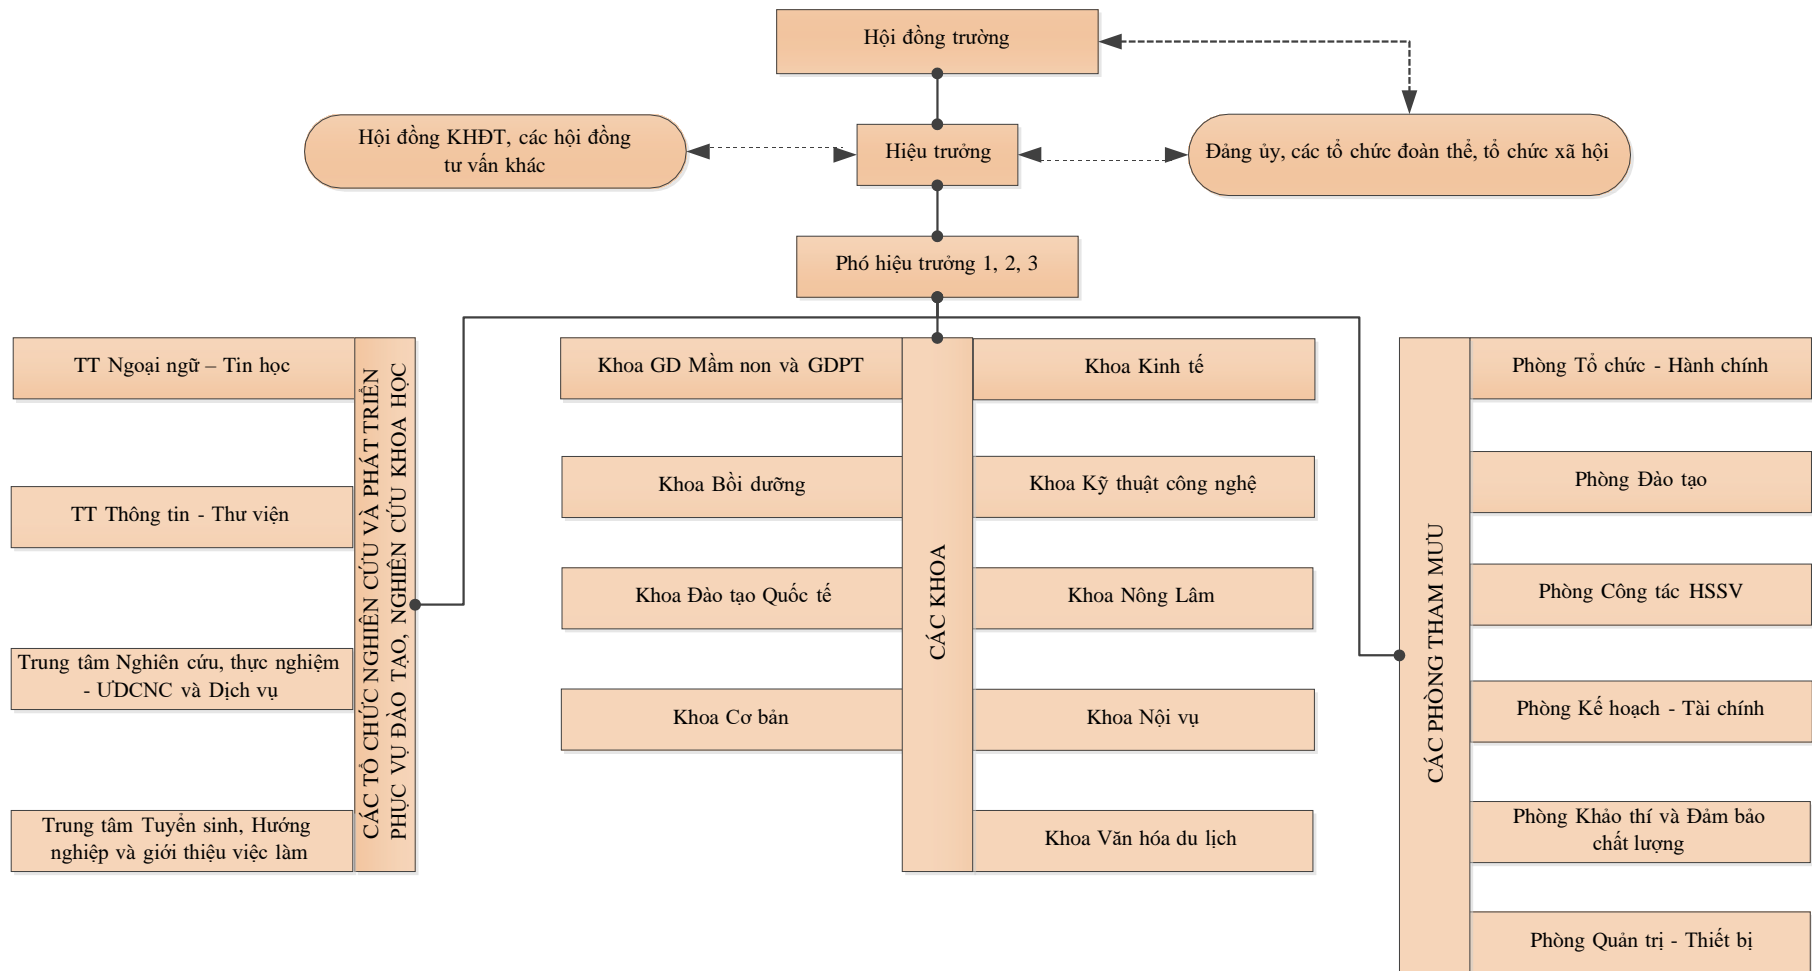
Hội đồng trường

Hội đồng KHĐT, các hội đồng tư vấn khác

Hiệu trưởng

Đảng ủy, các tổ chức đoàn thể, tổ chức xã hội

Phó hiệu trưởng 1, 2, 3

TT Ngoại ngữ – Tin học

TT Thông tin - Thư viện

Trung tâm Nghiên cứu, thực nghiệm - ƯDCNC và Dịch vụ

Trung tâm Tuyển sinh, Hướng nghiệp và giới thiệu việc làm

CÁC TỔ CHỨC NGHIÊN CỨU VÀ PHÁT TRIỂN PHỤC VỤ ĐÀO TẠO, NGHIÊN CỨU KHOA HỌC

Khoa GD Mầm non và GDPT

Khoa Bồi dưỡng

Khoa Đào tạo Quốc tế

Khoa Cơ bản

CÁC KHOA

Khoa Kinh tế

Khoa Kỹ thuật công nghệ

Khoa Nông Lâm

Khoa Nội vụ

Khoa Văn hóa du lịch

CÁC PHÒNG THAM MƯU

Phòng Tổ chức - Hành chính

Phòng Đào tạo

Phòng Công tác HSSV

Phòng Kế hoạch - Tài chính

Phòng Khảo thí và Đảm bảo chất lượng

Phòng Quản trị - Thiết bị